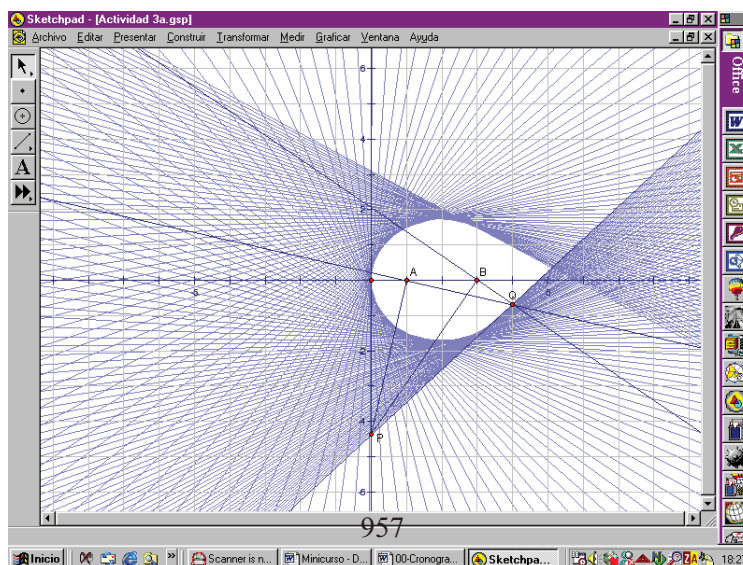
Sketchpad - [Actividad 3a.gsp]
Archivo Editar Presentar Construir Transformar Medir Graficar Ventana Ayuda
Office
6
4
2
-5
A
B
Q
5
-2
-4
P
-6
957
Inicio
Scanner is n...
Minicurso - D...
00-Cronogra...
Sketchpa...
18:2